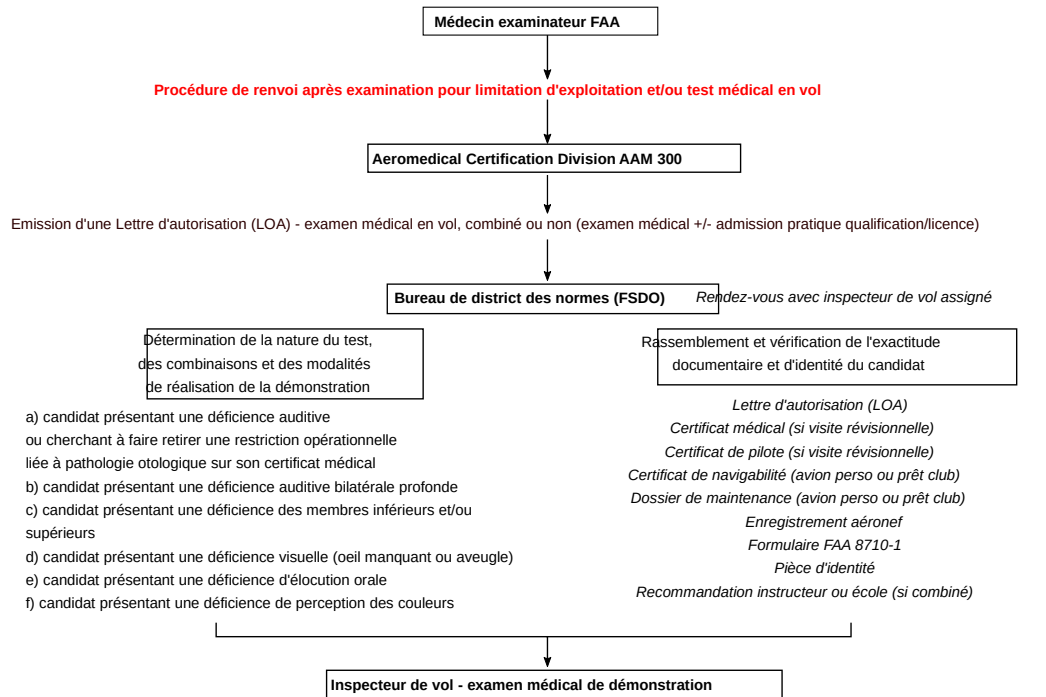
Médecin examinateur FAA

Procédure de renvoi après examination pour limitation d'exploitation et/ou test médical en vol

Aeromedical Certification Division AAM 300

Emission d'une Lettre d'autorisation (LOA) - examen médical en vol, combiné ou non (examen médical +/- admission pratique qualification/licence)

Bureau de district des normes (FSDO)

Rendez-vous avec inspecteur de vol assigné

Détermination de la nature du test, des combinaisons et des modalités de réalisation de la démonstration

a) candidat présentant une déficience auditive
ou cherchant à faire retirer une restriction opérationnelle
liée à pathologie otologique sur son certificat médical
b) candidat présentant une déficience auditive bilatérale profonde
c) candidat présentant une déficience des membres inférieurs et/ou supérieurs
d) candidat présentant une déficience visuelle (oeil manquant ou aveugle)
e) candidat présentant une déficience d'élocution orale
f) candidat présentant une déficience de perception des couleurs

Rassemblement et vérification de l'exactitude documentaire et d'identité du candidat

Lettre d'autorisation (LOA)
Certificat médical (si visite révisionnelle)
Certificat de pilote (si visite révisionnelle)
Certificat de navigabilité (avion perso ou prêt club)
Dossier de maintenance (avion perso ou prêt club)
Enregistrement aéronef
Formulaire FAA 8710-1
Pièce d'identité
Recommandation instructeur ou école (si combiné)

Inspecteur de vol - examen médical de démonstration